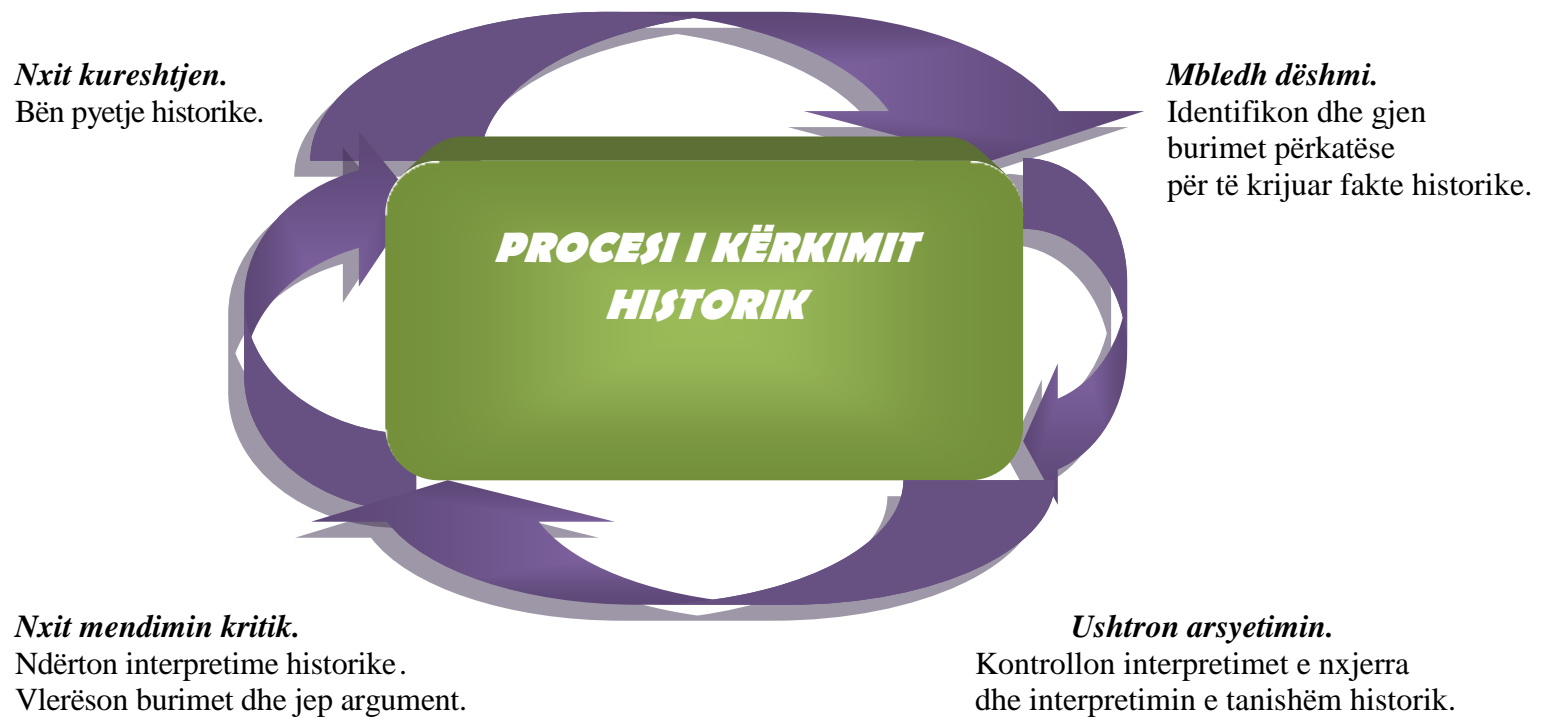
*Nxit kureshtjen.*
Bën pyetje historike.

*Mbledh dëshmi.*
Identifikon dhe gjen burimet përkatëse për të krijuar fakte historike.

PROCESI I KËRKIMIT HISTORIK

*Nxit mendimin kritik.*
Ndërton interpretime historike.
Vlerëson burimet dhe jep argument.

*Ushtron arsyetimin.*
Kontrollon interpretimet e nxjerra dhe interpretimin e tanishëm historik.